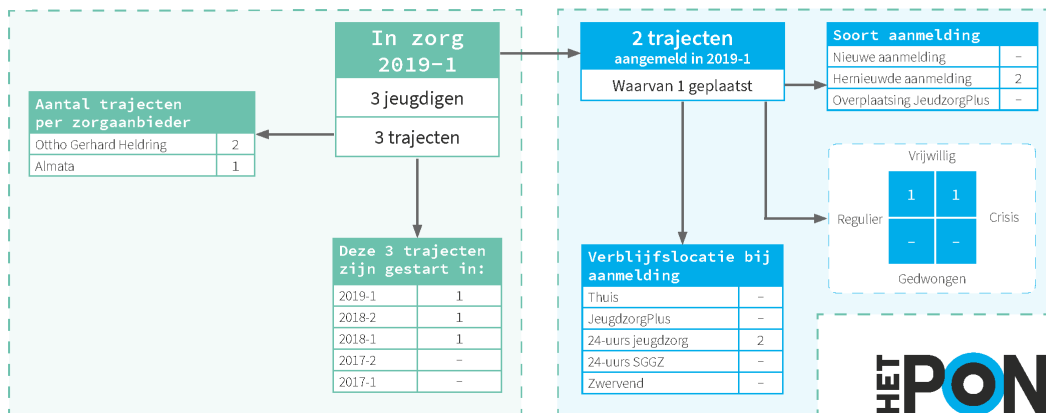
In zorg 2019-1

3 jeugdigen

3 trajecten

Aantal trajecten per zorgaanbieder

| | |
|---|---|
| Ottho Gerhard Heldring | 2 |
| Almata | 1 |

Deze 3 trajecten zijn gestart in:

| | |
|---|---|
| 2019-1 | 1 |
| 2018-2 | 1 |
| 2018-1 | 1 |
| 2017-2 | – |
| 2017-1 | – |

2 trajecten aangemeld in 2019-1

Waarvan 1 geplaatst

Soort aanmelding

| | |
|---|---|
| Nieuwe aanmelding | – |
| Hernieuwde aanmelding | 2 |
| Overplaatsing JeudzorgPlus | – |

Vrijwillig

Regulier

Crisis

Gedwongen

| | |
|---|---|
| 1 | 1 |
| – | – |

Verblijfslocatie bij aanmelding

| | |
|---|---|
| Thuis | – |
| JeugdzorgPlus | – |
| 24-uurs jeugdzorg | 2 |
| 24-uurs SGGZ | – |
| Zwervend | – |

HET PON